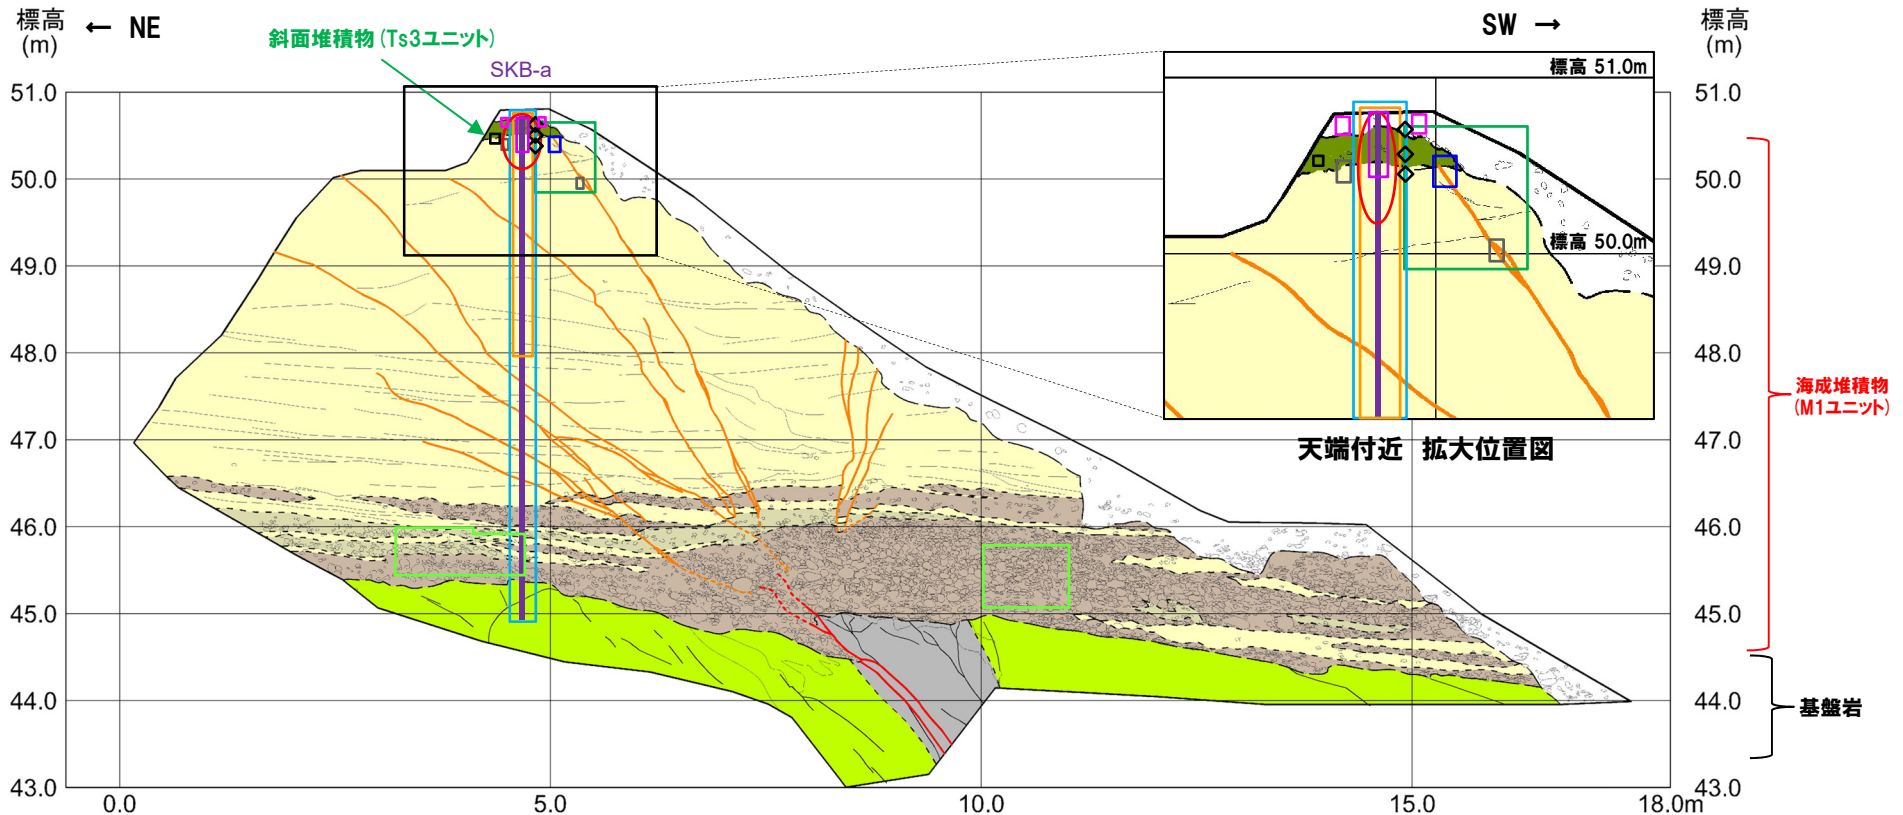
標高
(m)
← NE

斜面堆積物（Ts3ユニット）

SKB-a

SW →

標高
(m)

標高 51.0m

標高 50.0m

天端付近 拡大位置図

51.0
50.0
49.0
48.0
47.0
46.0
45.0
44.0
43.0

51.0
50.0
49.0
48.0
47.0
46.0
45.0
44.0
43.0

海成堆積物
（M1ユニット）

基盤岩

0.0
5.0
10.0
15.0
18.0m